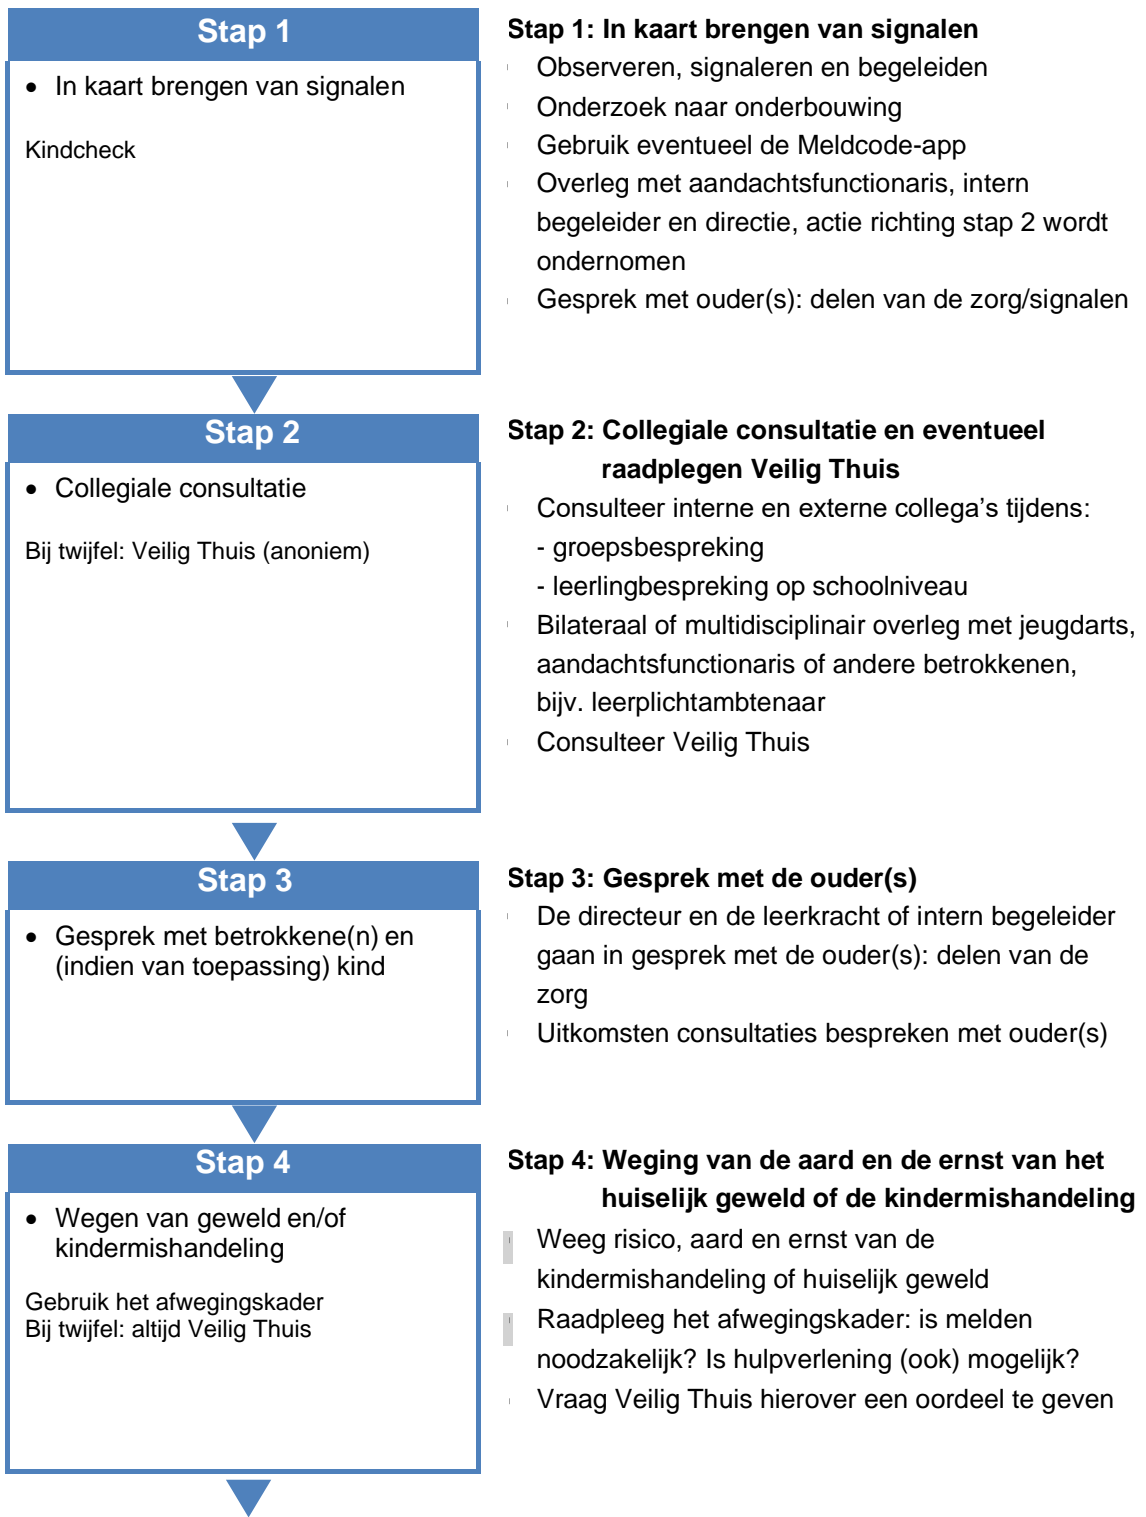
Stap 1

• In kaart brengen van signalen

Kindcheck

Stap 1: In kaart brengen van signalen

Observeren, signaleren en begeleiden

Onderzoek naar onderbouwing

Gebruik eventueel de Meldcode-app

Overleg met aandachtsfunctionaris, intern begeleider en directie, actie richting stap 2 wordt ondernomen

Gesprek met ouder(s): delen van de zorg/signalen

Stap 2

• Collegiale consultatie

Bij twijfel: Veilig Thuis (anoniem)

Stap 2: Collegiale consultatie en eventueel raadplegen Veilig Thuis

Consulteer interne en externe collega's tijdens:
- groepsbespreking
- leerlingbespreking op schoolniveau

Bilateraal of multidisciplinair overleg met jeugdarts, aandachtsfunctionaris of andere betrokkenen, bijv. leerplichtambtenaar

Consulteer Veilig Thuis

Stap 3

• Gesprek met betrokkene(n) en (indien van toepassing) kind

Stap 3: Gesprek met de ouder(s)

De directeur en de leerkracht of intern begeleider gaan in gesprek met de ouder(s): delen van de zorg

Uitkomsten consultaties bespreken met ouder(s)

Stap 4

• Wegen van geweld en/of kindermishandeling

Gebruik het afwegingskader
Bij twijfel: altijd Veilig Thuis

Stap 4: Weging van de aard en de ernst van het huiselijk geweld of de kindermishandeling

Weeg risico, aard en ernst van de kindermishandeling of huiselijk geweld

Raadpleeg het afwegingskader: is melden noodzakelijk? Is hulpverlening (ook) mogelijk?

Vraag Veilig Thuis hierover een oordeel te geven